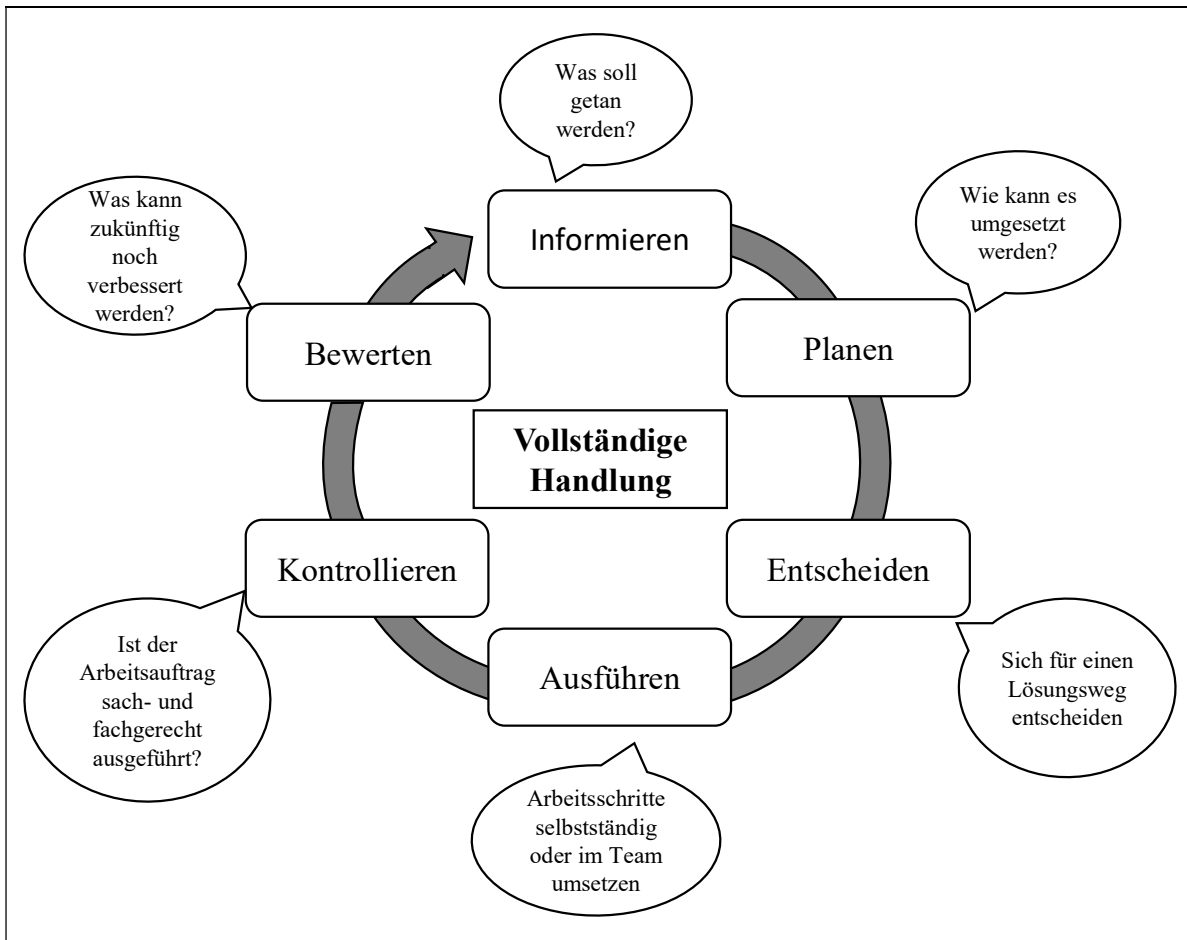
Was soll getan werden?

Informieren

Wie kann es umgesetzt werden?

Planen

Entscheiden

Sich für einen Lösungsweg entscheiden

Ausführen

Arbeitsschritte selbstständig oder im Team umsetzen

Kontrollieren

Ist der Arbeitsauftrag sach- und fachgerecht ausgeführt?

Bewerten

Was kann zukünftig noch verbessert werden?

Vollständige Handlung